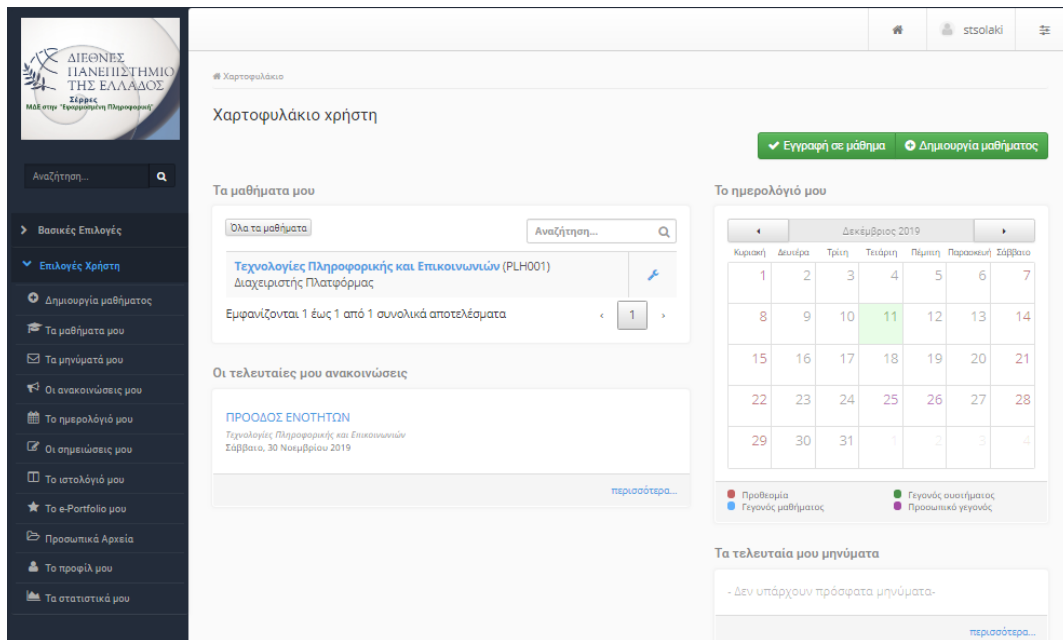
ΔΙΕΘΝΕΣ ΠΑΝΕΠΙΣΤΗΜΙΟ ΤΗΣ ΕΛΛΑΔΟΣ
Σέρρες
ΜΔΕ στην "Εφαρμοσμένη Πληροφορική"

Αναζήτηση...

Βασικές Επιλογές
Επιλογές Χρήστη
Δημιουργία μαθήματος
Τα μαθήματά μου
Τα μηνύματά μου
Οι ανακοινώσεις μου
Το ημερολόγιό μου
Οι σημειώσεις μου
Το ιστολόγιό μου
Το e-Portfolio μου
Προσωπικά Αρχεία
Το προφίλ μου
Τα στατιστικά μου

stsolaki

Χαρτοφυλάκιο

Χαρτοφυλάκιο χρήστη

Εγγραφή σε μάθημα
Δημιουργία μαθήματος

Τα μαθήματά μου

Όλα τα μαθήματα
Αναζήτηση...

Τεχνολογίες Πληροφορικής και Επικοινωνιών (PLH001)
Διαχειριστής Πλατφόρμας

Εμφανίζονται 1 έως 1 από 1 συνολικά αποτελέσματα
1

Οι τελευταίες μου ανακοινώσεις

ΠΡΟΟΔΟΣ ΕΝΟΤΗΤΩΝ
Τεχνολογίες Πληροφορικής και Επικοινωνιών
Σάββατο, 30 Νοεμβρίου 2019

περισσότερα...

Το ημερολόγιό μου

Δεκέμβριος 2019

| Κυριακή | Δευτέρα | Τρίτη | Τετάρτη | Πέμπτη | Παρασκευή | Σάββατο |
|---|---|---|---|---|---|---|
| 1 | 2 | 3 | 4 | 5 | 6 | 7 |
| 8 | 9 | 10 | 11 | 12 | 13 | 14 |
| 15 | 16 | 17 | 18 | 19 | 20 | 21 |
| 22 | 23 | 24 | 25 | 26 | 27 | 28 |
| 29 | 30 | 31 | 1 | 2 | 3 | 4 |

Προθεσμία
Γεγονός μαθήματος
Γεγονός συστήματος
Προσωπικό γεγονός

Τα τελευταία μου μηνύματα

- Δεν υπάρχουν πρόσφατα μηνύματα-

περισσότερα...